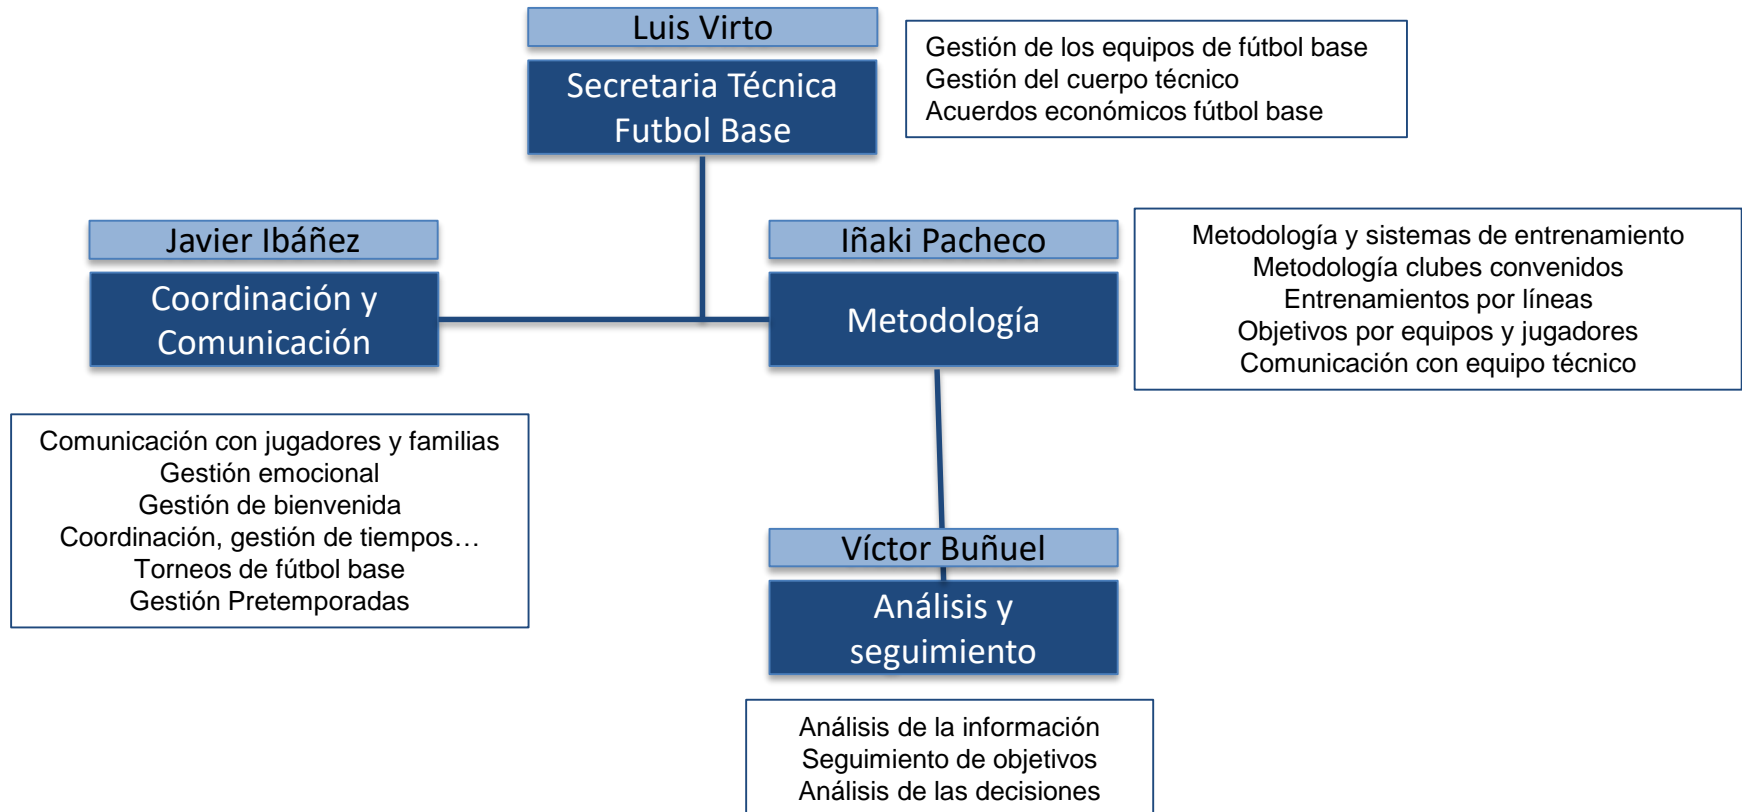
Luis Virto

Secretaria Técnica
Futbol Base

Gestión de los equipos de fútbol base
Gestión del cuerpo técnico
Acuerdos económicos fútbol base

Javier Ibáñez

Coordinación y
Comunicación

Iñaki Pacheco

Metodología

Metodología y sistemas de entrenamiento
Metodología clubes convenidos
Entrenamientos por líneas
Objetivos por equipos y jugadores
Comunicación con equipo técnico

Comunicación con jugadores y familias
Gestión emocional
Gestión de bienvenida
Coordinación, gestión de tiempos…
Torneos de fútbol base
Gestión Pretemporadas

Víctor Buñuel

Análisis y
seguimiento

Análisis de la información
Seguimiento de objetivos
Análisis de las decisiones